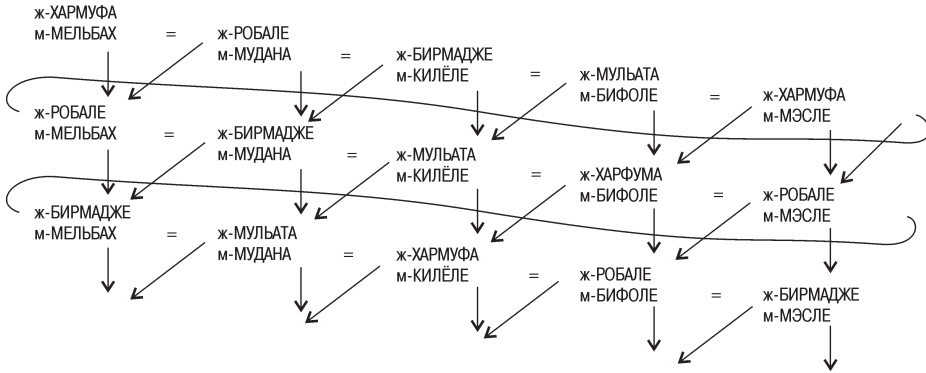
ж-ХАРМУФА
м-МЕЛЬБАХ = ж-РОБАЛЕ
м-МУДАНА = ж-БИРМАДЖЕ
м-КИЛЁЛЕ = ж-МУЛЬАТА
м-БИФОЛЕ = ж-ХАРМУФА
м-МЭСЛЕ

ж-РОБАЛЕ
м-МЕЛЬБАХ = ж-БИРМАДЖЕ
м-МУДАНА = ж-МУЛЬАТА
м-КИЛЁЛЕ = ж-ХАРФУМА
м-БИФОЛЕ = ж-РОБАЛЕ
м-МЭСЛЕ

ж-БИРМАДЖЕ
м-МЕЛЬБАХ = ж-МУЛЬАТА
м-МУДАНА = ж-ХАРМУФА
м-КИЛЁЛЕ = ж-РОБАЛЕ
м-БИФОЛЕ = ж-БИРМАДЖЕ
м-МЭСЛЕ